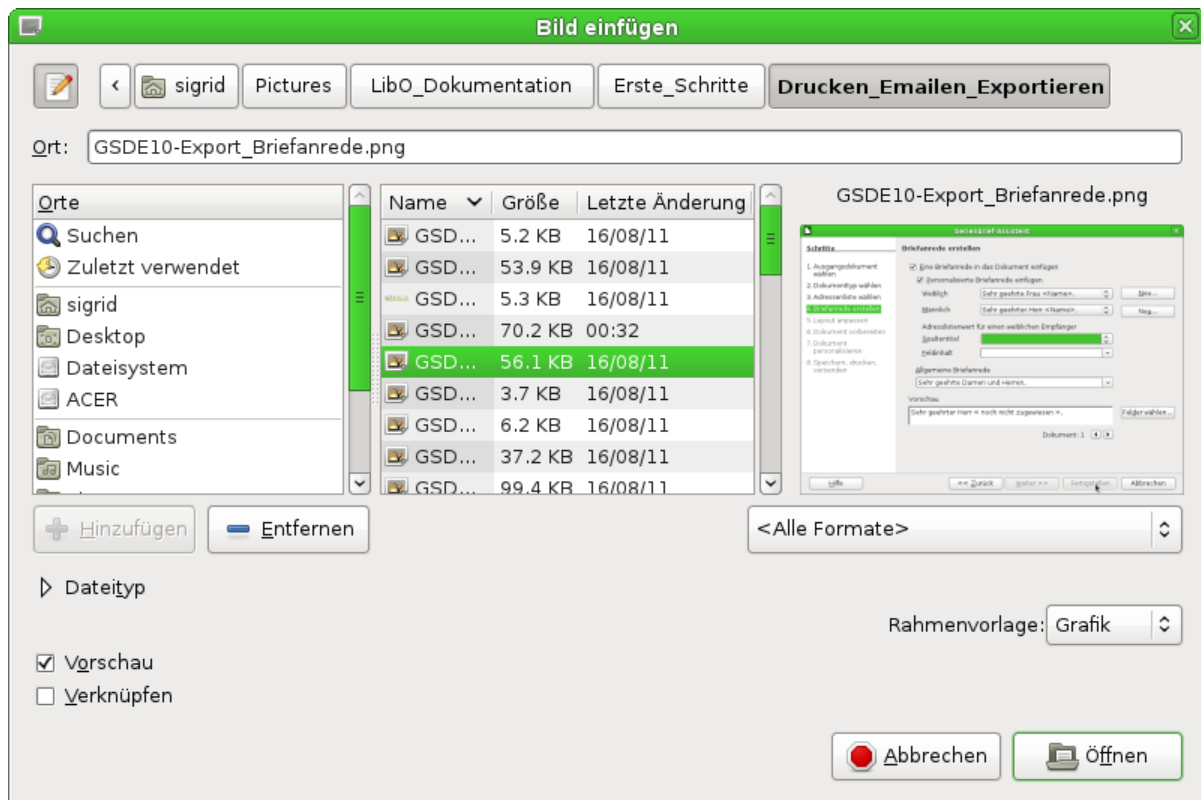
Bild einfügen

sigrid | Pictures | LibO_Dokumentation | Erste_Schritte | Drucken_Emailen_Exportieren

Ort: GSDE10-Export_Briefanrede.png

Orte
Suchen
Zuletzt verwendet
sigrid
Desktop
Dateisystem
ACER
Documents
Music

| Name | Größe | Letzte Änderung |
|---|---|---|
| GSD... | 5.2 KB | 16/08/11 |
| GSD... | 53.9 KB | 16/08/11 |
| GSD... | 5.3 KB | 16/08/11 |
| GSD... | 70.2 KB | 00:32 |
| GSD... | 56.1 KB | 16/08/11 |
| GSD... | 3.7 KB | 16/08/11 |
| GSD... | 6.2 KB | 16/08/11 |
| GSD... | 37.2 KB | 16/08/11 |
| GSD... | 99.4 KB | 16/08/11 |

GSDE10-Export_Briefanrede.png

Serienbrief-Assistent
Schritte
1. Ausgangsdokument wählen
2. Dokumenttyp wählen
3. Adressliste wählen
4. Briefanrede erstellen
5. Layout anpassen
6. Dokument vorbereiten
7. Dokument personalisieren
8. Speichern, drucken, versenden
Briefanrede erstellen
Eine Briefanrede in das Dokument einfügen
Personalisierte Briefanrede einfügen
Weiblich Sehr geehrte Frau <Name>, Neu...
Männlich Sehr geehrter Herr <Name>, Neu...
Adresslistenwert für einen weiblichen Empfänger
Spaltentitel
Feldinhalt
Allgemeine Briefanrede
Sehr geehrte Damen und Herren,
Vorschau
Sehr geehrter Herr < noch nicht zugewiesen >,
Felder wählen...
Dokument: 1
Hilfe << Zurück Weiter >> Fertigstellen Abbrechen

Hinzufügen
Entfernen
<Alle Formate>
Dateityp
Rahmenvorlage: Grafik
Vorschau
Verknüpfen
Abbrechen
Öffnen